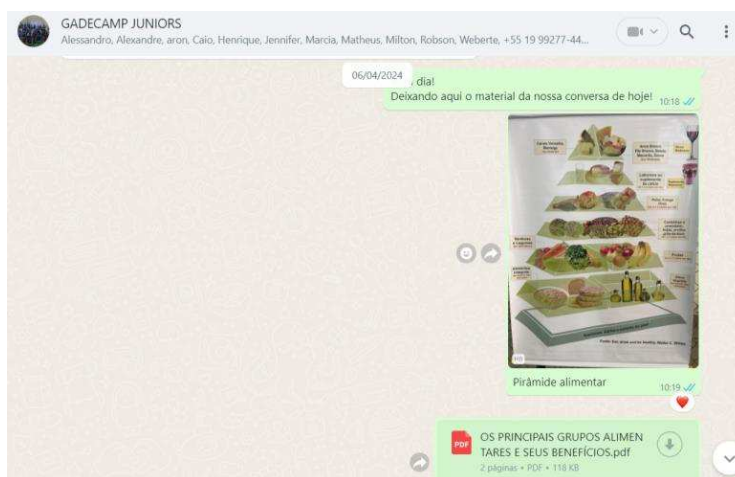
GADECAMP JUNIORS
Alessandro, Alexandre, aron, Caio, Henrique, Jennifer, Marcia, Matheus, Milton, Robson, Weberte, +55 19 99277-44...

06/04/2024

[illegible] dia!
Deixando aqui o material da nossa conversa de hoje! 10:18

Pirâmide alimentar 10:19

PDF
OS PRINCIPAIS GRUPOS ALIMENTARES E SEUS BENEFÍCIOS.pdf
2 páginas • PDF • 118 KB